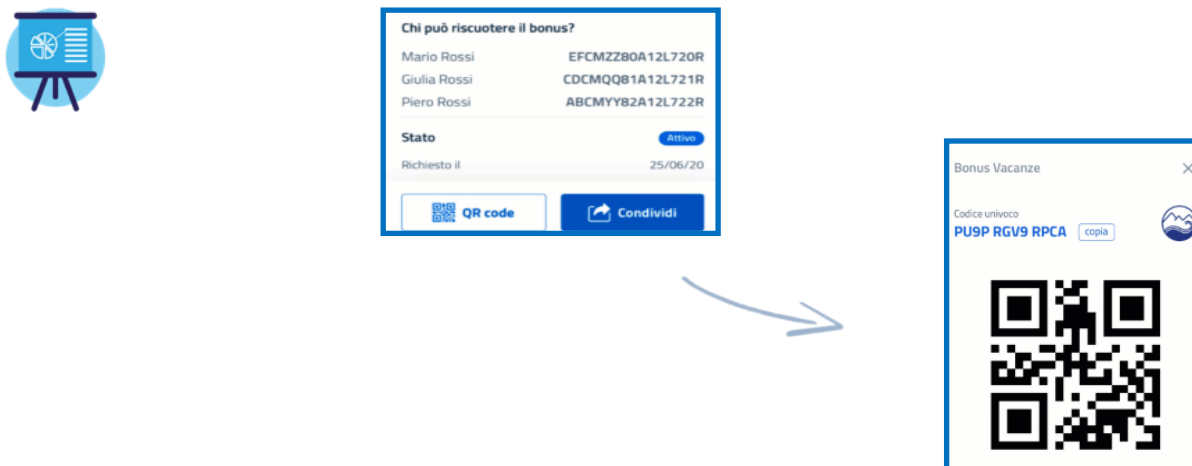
Chi può riscuotere il bonus?

Mario Rossi EFCMZZ80A12L720R
Giulia Rossi CDCMQQ81A12L721R
Piero Rossi ABCMYY82A12L722R

Stato Attivo

Richiesto il 25/06/20

QR code

Condividi

Bonus Vacanze

×

Codice univoco

PU9P RGV9 RPCA

copia